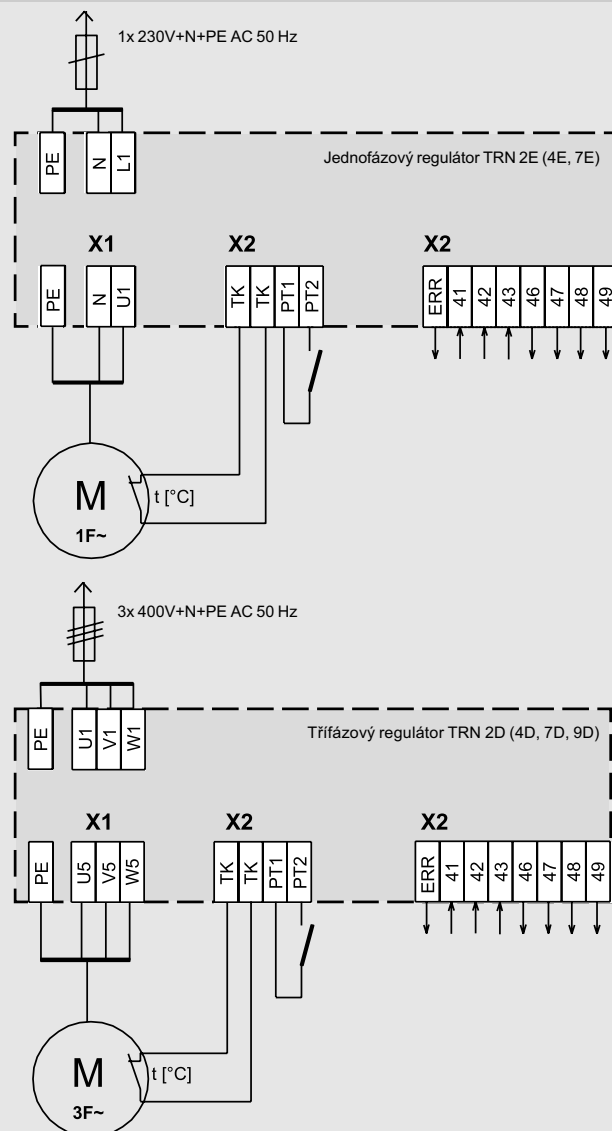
1x 230V+N+PE AC 50 Hz

PE N L1

Jednofázový regulátor TRN 2E (4E, 7E)

X1 X2 X2

PE N U1

TK TK PT1 PT2

ERR 41 42 43 46 47 48 49

M

1F~

t [°C]

3x 400V+N+PE AC 50 Hz

PE U1 V1 W1

Třífázový regulátor TRN 2D (4D, 7D, 9D)

X1 X2 X2

PE U5 V5 W5

TK TK PT1 PT2

ERR 41 42 43 46 47 48 49

M

3F~

t [°C]